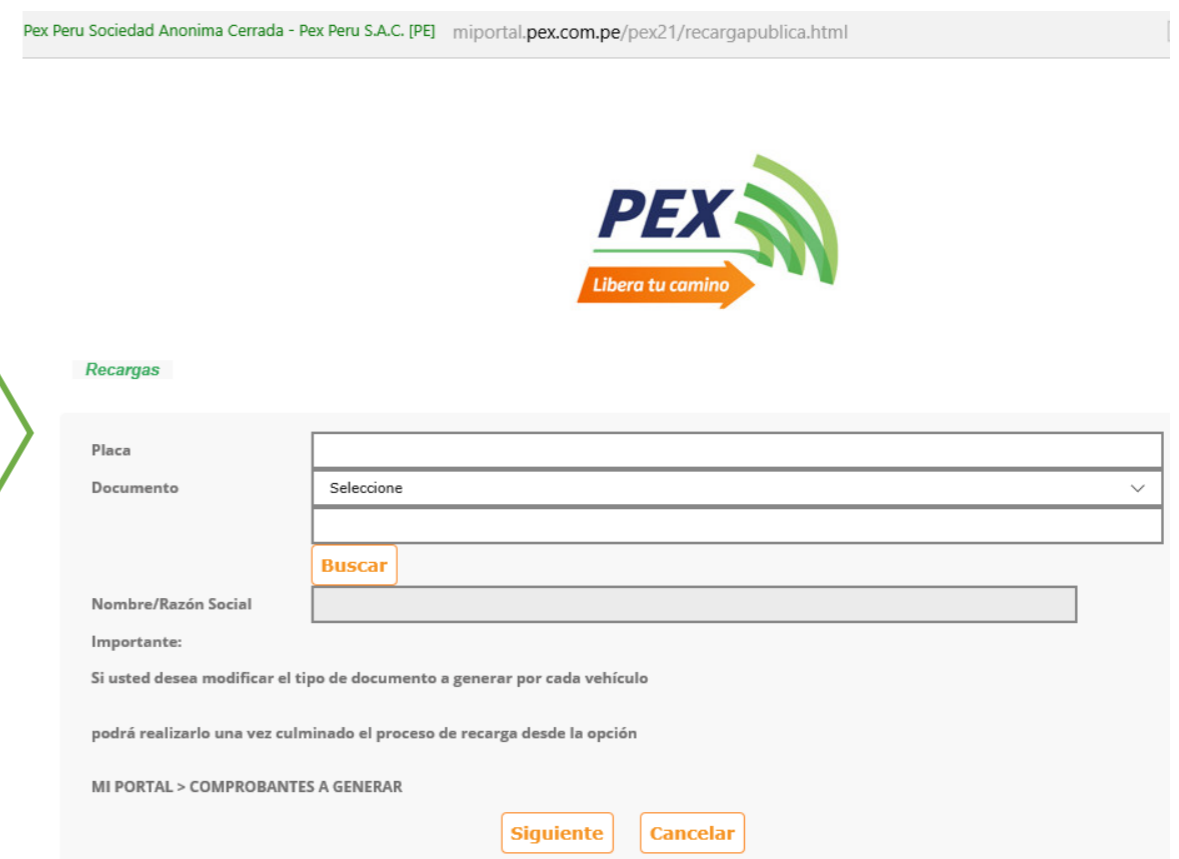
Pex Peru Sociedad Anonima Cerrada - Pex Peru S.A.C. [PE] miportal.pex.com.pe/pex21/recargapublica.html

PEX
Libera tu camino

Recargas

Placa
Documento
Seleccione
Buscar
Nombre/Razón Social
Importante:
Si usted desea modificar el tipo de documento a generar por cada vehículo

podrá realizarlo una vez culminado el proceso de recarga desde la opción

MI PORTAL > COMPROBANTES A GENERAR

Siguiente
Cancelar